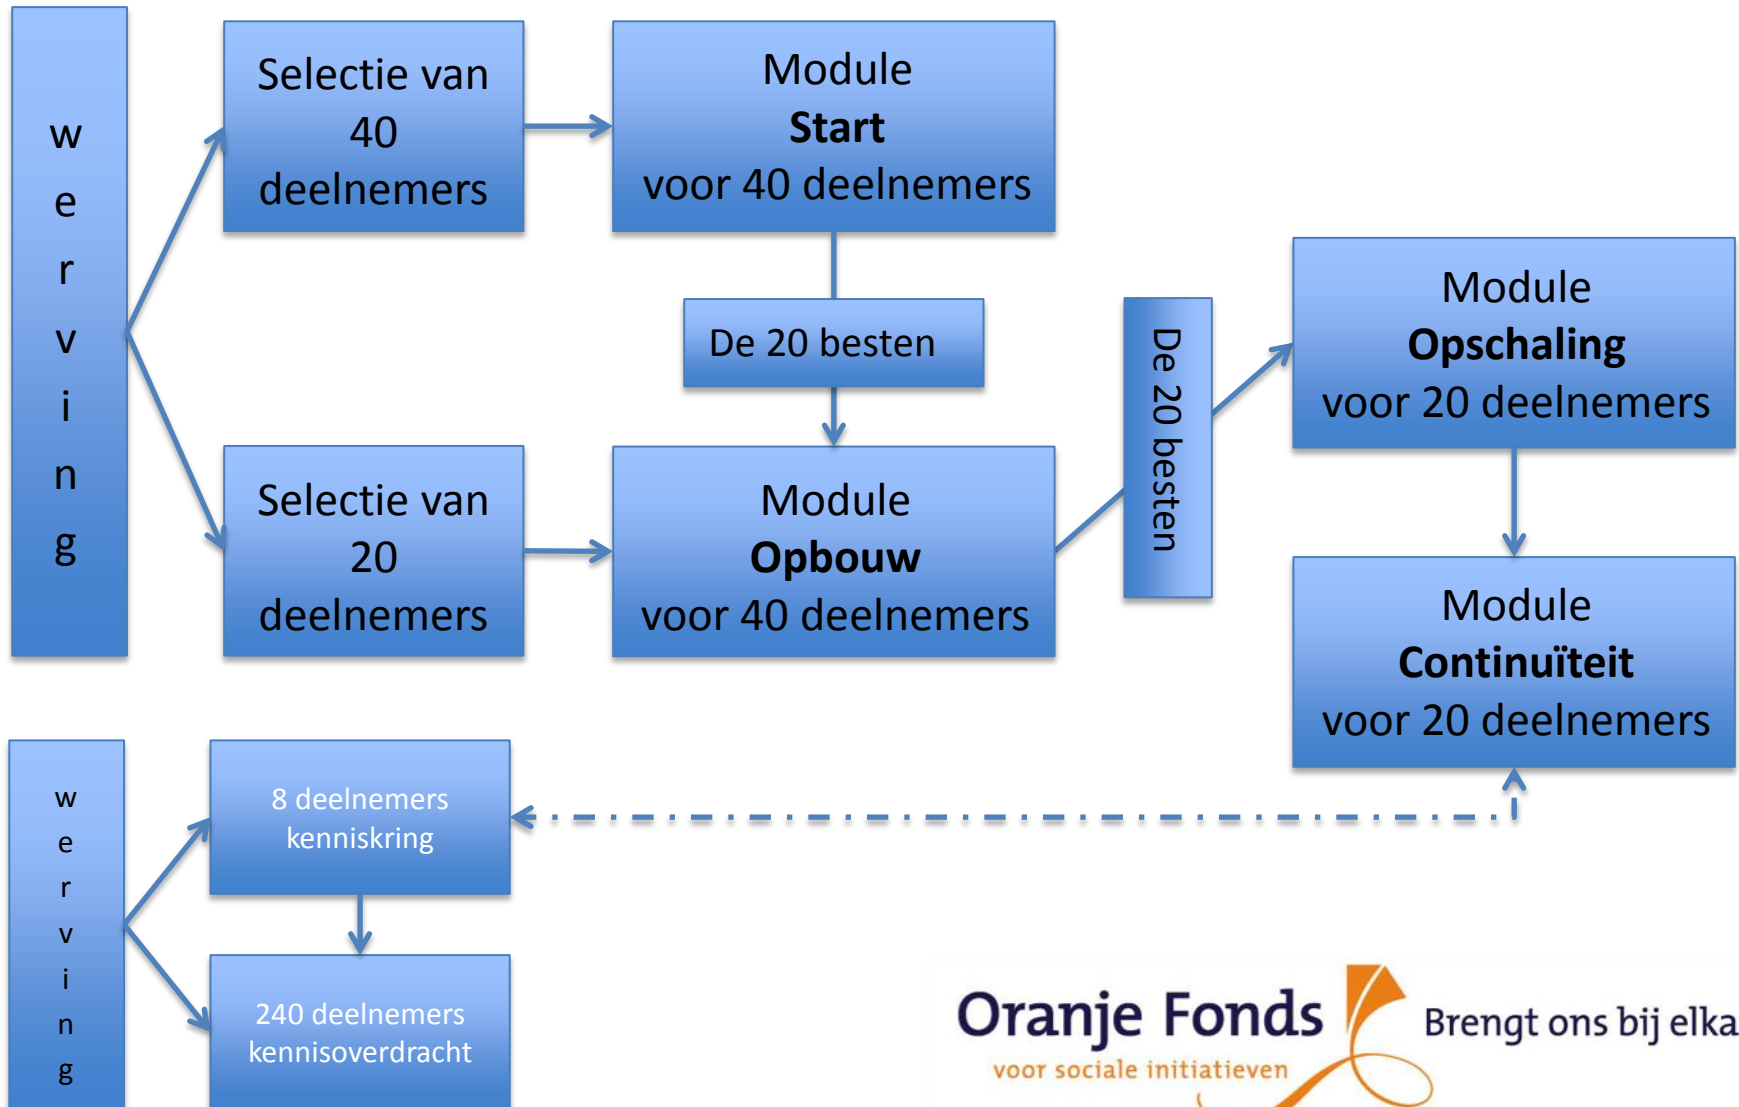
werving

Selectie van 40 deelnemers

Module
**Start**
voor 40 deelnemers

De 20 besten

Selectie van 20 deelnemers

Module
**Opbouw**
voor 40 deelnemers

De 20 besten

Module
**Opschaling**
voor 20 deelnemers

Module
**Continuïteit**
voor 20 deelnemers

werving

8 deelnemers kenniskring

240 deelnemers kennisoverdracht

Oranje Fonds
voor sociale initiatieven
Brengt ons bij elka